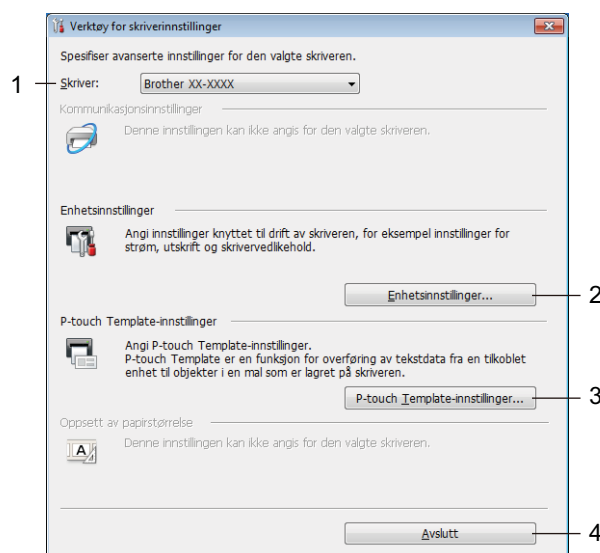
Verktøy for skriverinnstillinger

Spesifiser avanserte innstillinger for den valgte skriveren.

1 Skriver: Brother XX-XXXX

Kommunikasjonsinnstillinger

Denne innstillingen kan ikke angis for den valgte skriveren.

Enhetsinnstillinger

Angi innstillinger knyttet til drift av skriveren, for eksempel innstillinger for strøm, utskrift og skrivervedlikehold.

Enhetsinnstillinger... 2

P-touch Template-innstillinger

Angi P-touch Template-innstillinger.
P-touch Template er en funksjon for overføring av tekstdata fra en tilkoblet enhet til objekter i en mal som er lagret på skriveren.

P-touch Template-innstillinger... 3

Oppsett av papirstørrelse

Denne innstillingen kan ikke angis for den valgte skriveren.

Avslutt 4